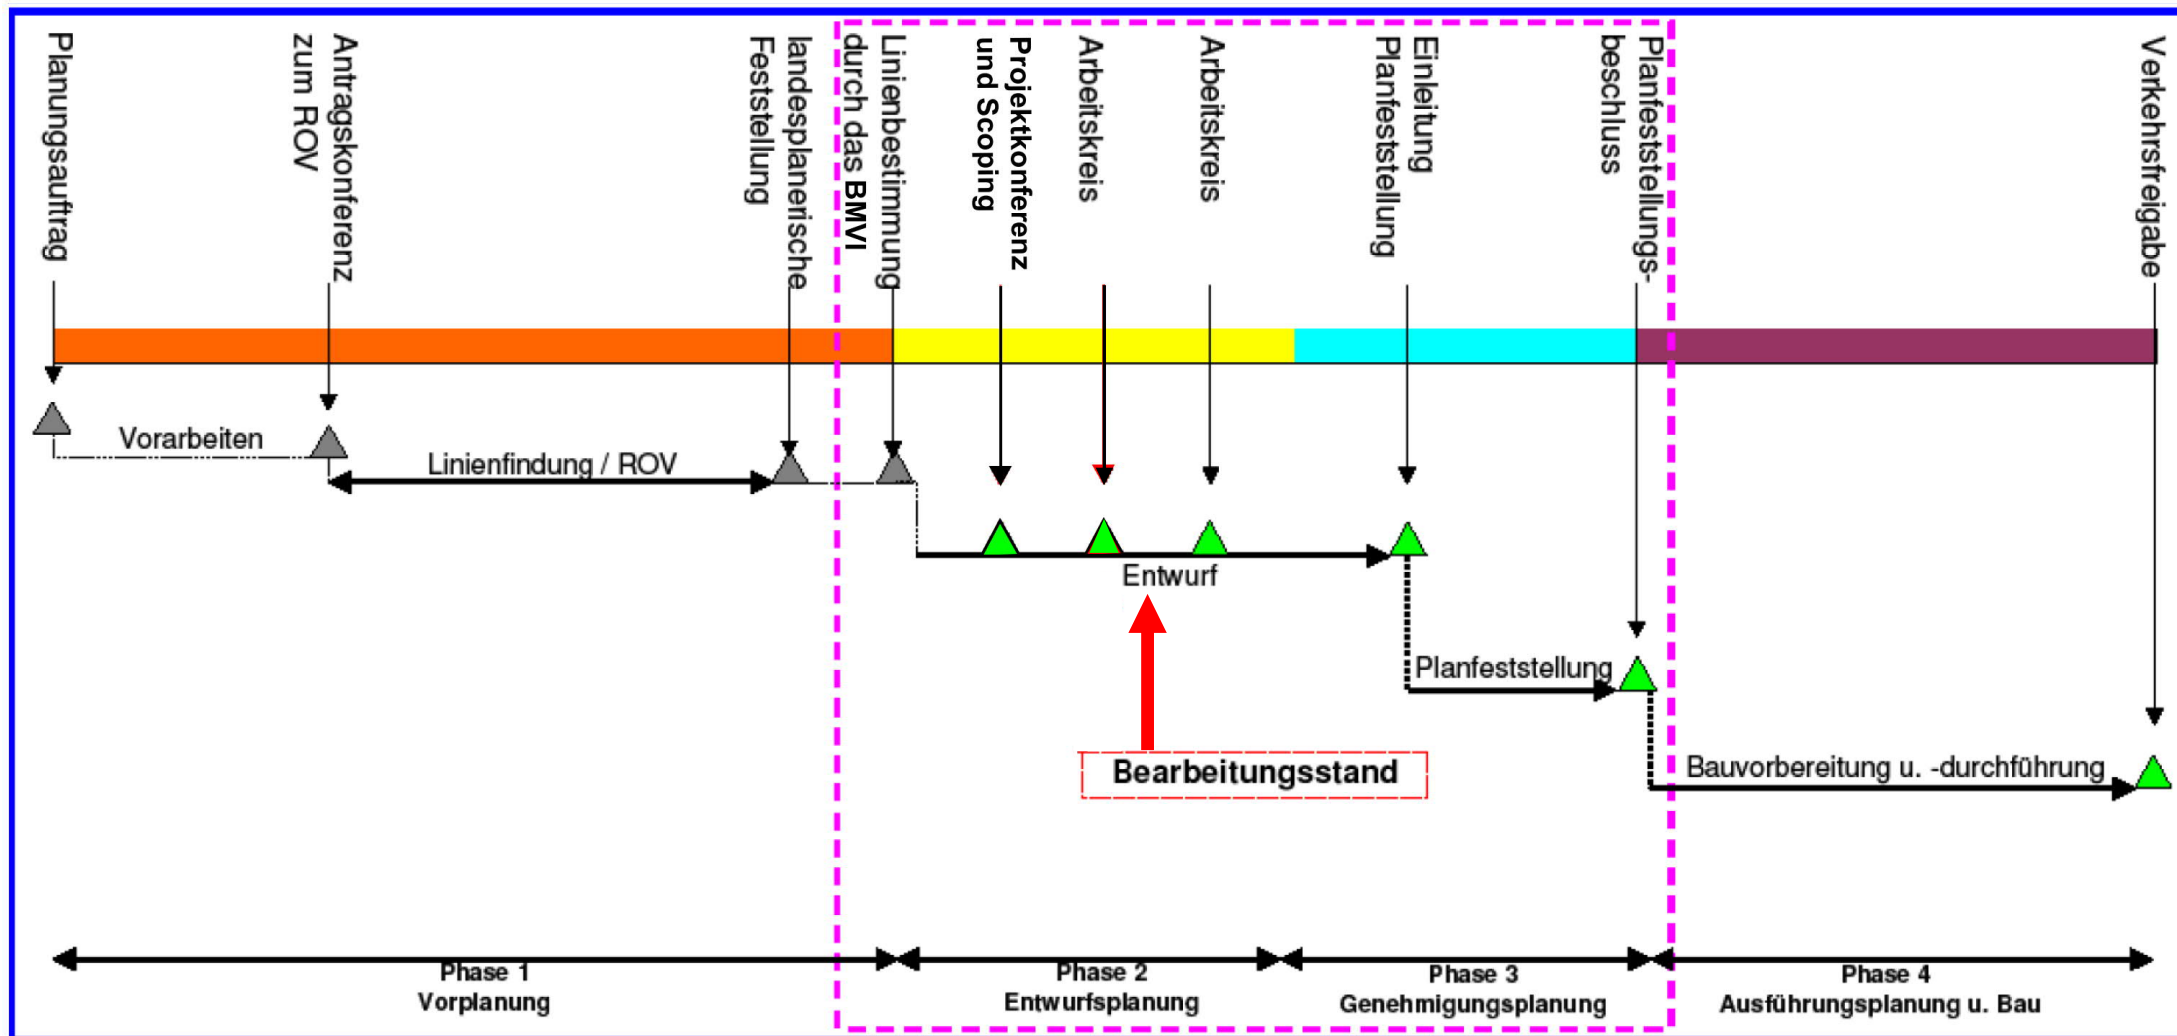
Planungsauftrag

Antragskonferenz zum ROV

landesplanerische Feststellung

Linienbestimmung durch das BMVI

Projektkonferenz und Scoping

Arbeitskreis

Arbeitskreis

Einleitung Planfeststellung

Planfeststellungsbeschluss

Verkehrsfreigabe

Vorarbeiten

Linienfindung / ROV

Entwurf

Planfeststellung

Bearbeitungsstand

Bauvorbereitung u. -durchführung

Phase 1
Vorplanung

Phase 2
Entwurfsplanung

Phase 3
Genehmigungsplanung

Phase 4
Ausführungsplanung u. Bau